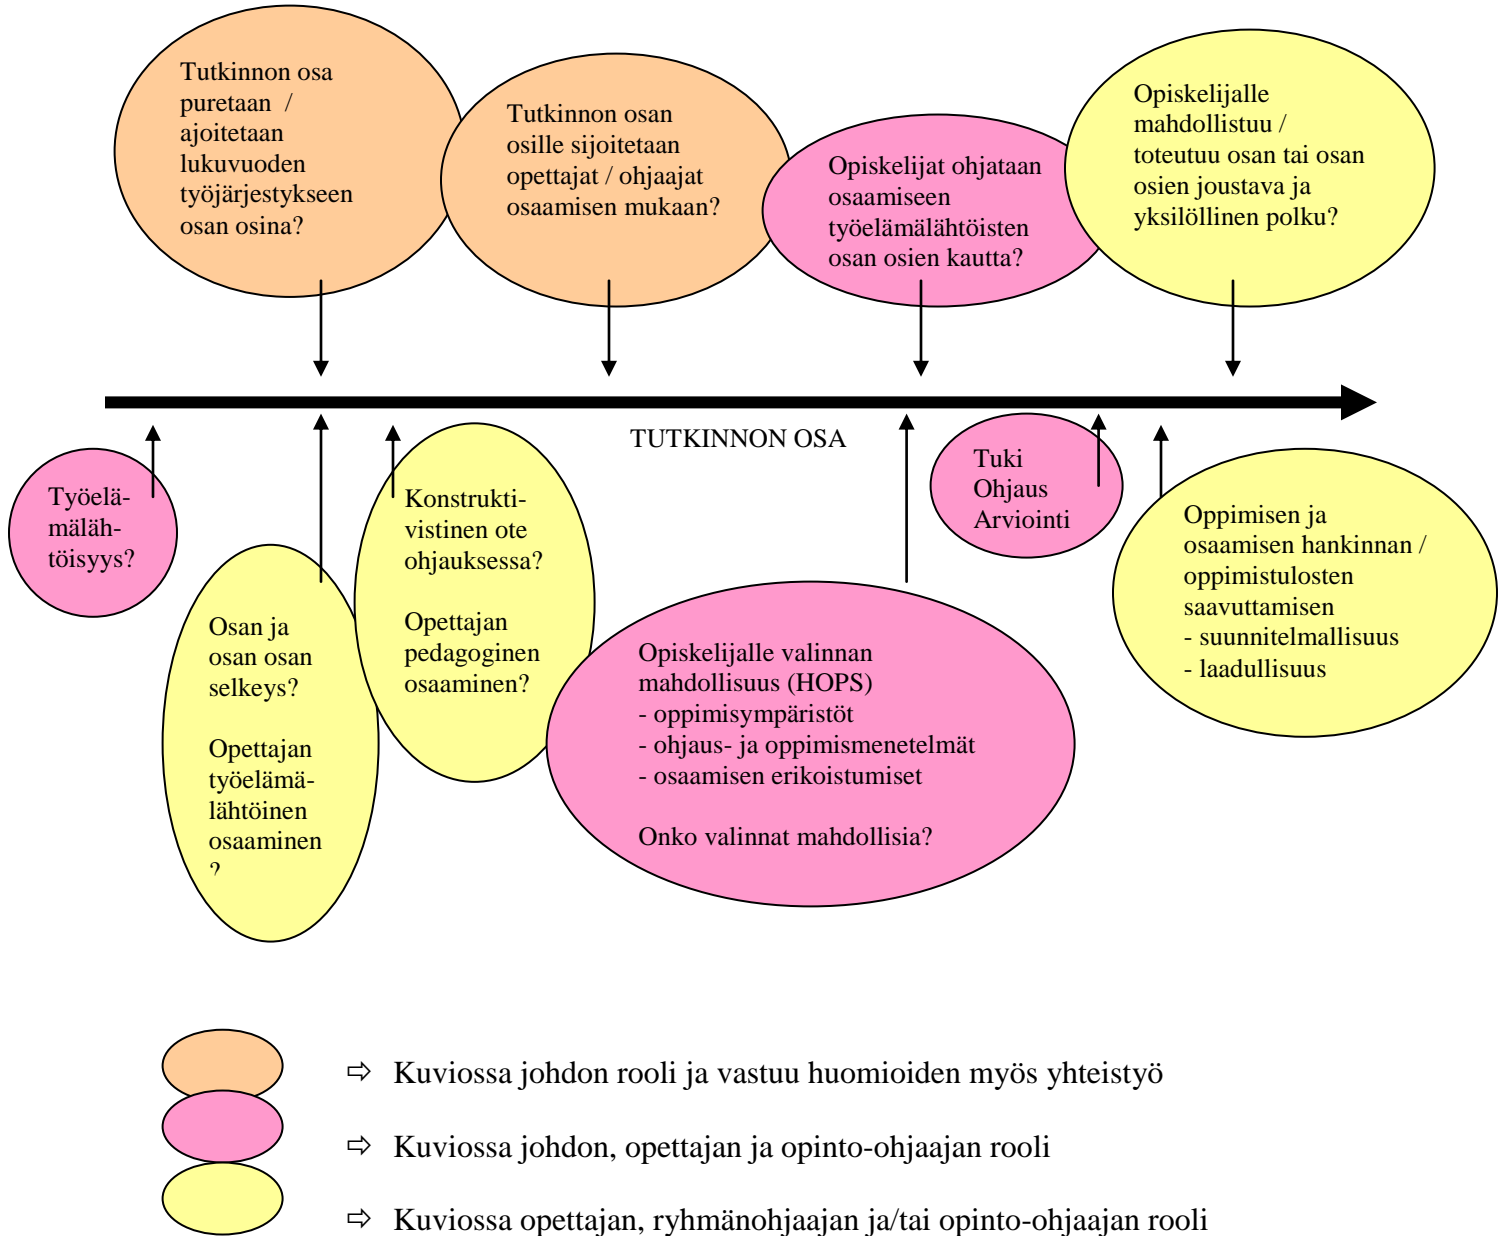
Tutkinnon osa puretaan / ajoitetaan lukuvuoden työjärjestykseen osan osina?

Tutkinnon osan osille sijoitetaan opettajat / ohjaajat osaamisen mukaan?

Opiskelijat ohjataan osaamiseen työelämälähtöisten osan osien kautta?

Opiskelijalle mahdollistuu / toteutuu osan tai osan osien joustava ja yksilöllinen polku?

TUTKINNON OSA

Työelämälähtöisyys?

Osan ja osan osan selkeys?

Opettajan työelämälähtöinen osaaminen ?

Konstruktivistinen ote ohjauksessa?

Opettajan pedagoginen osaaminen?

Opiskelijalle valinnan mahdollisuus (HOPS)
- oppimisympäristöt
- ohjaus- ja oppimismenetelmät
- osaamisen erikoistumiset

Onko valinnat mahdollisia?

Tuki
Ohjaus
Arviointi

Oppimisen ja osaamisen hankinnan / oppimistulosten saavuttamisen
- suunnitelmallisuus
- laadullisuus

⇨ Kuviossa johdon rooli ja vastuu huomioiden myös yhteistyö

⇨ Kuviossa johdon, opettajan ja opinto-ohjaajan rooli

⇨ Kuviossa opettajan, ryhmänohjaajan ja/tai opinto-ohjaajan rooli